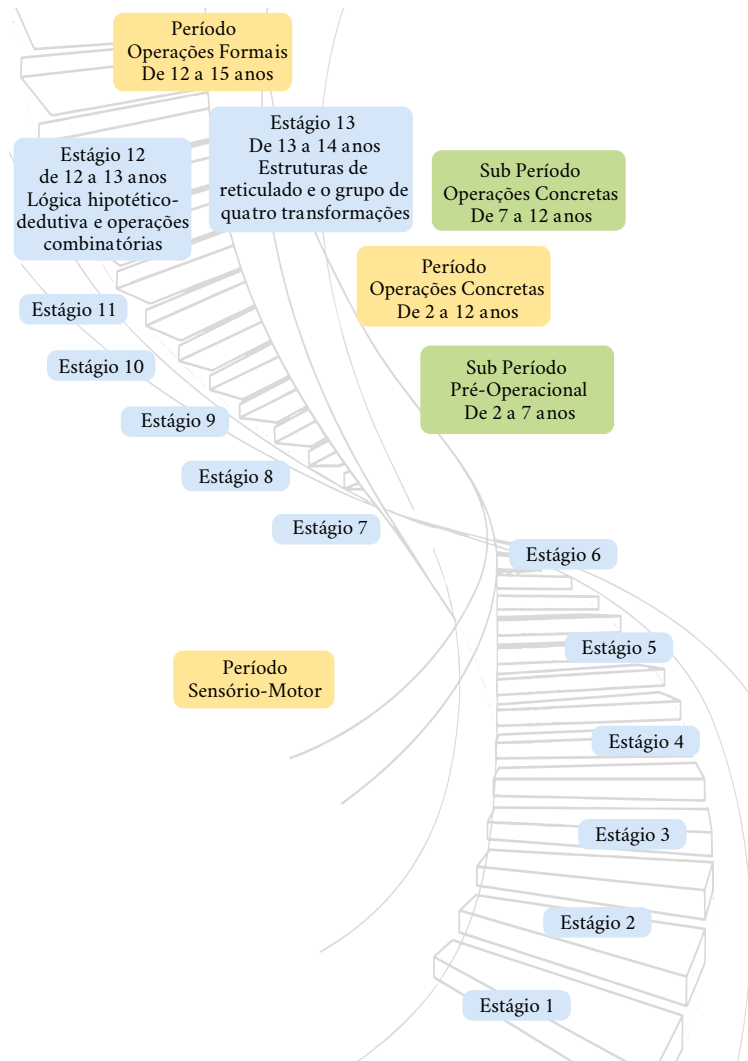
Período
Operações Formais
De 12 a 15 anos

Estágio 13
De 13 a 14 anos
Estruturas de reticulado e o grupo de quatro transformações

Estágio 12
de 12 a 13 anos
Lógica hipotético-dedutiva e operações combinatórias

Sub Período
Operações Concretas
De 7 a 12 anos

Período
Operações Concretas
De 2 a 12 anos

Estágio 11

Estágio 10

Sub Período
Pré-Operacional
De 2 a 7 anos

Estágio 9

Estágio 8

Estágio 7

Estágio 6

Estágio 5

Período
Sensório-Motor

Estágio 4

Estágio 3

Estágio 2

Estágio 1